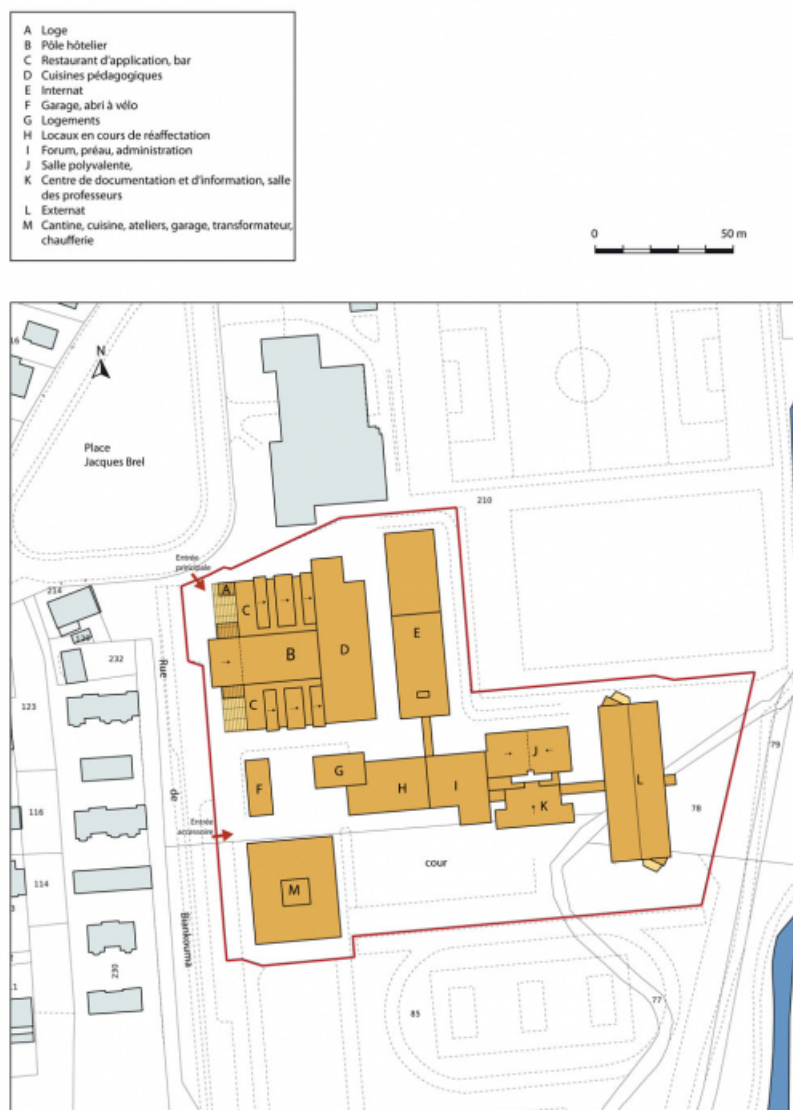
A Loge
B Pôle hôtelier
C Restaurant d'application, bar
D Cuisines pédagogiques
E Internat
F Garage, abri à vélo
G Logements
H Locaux en cours de réaffectation
I Forum, préau, administration
J Salle polyvalente,
K Centre de documentation et d'information, salle des professeurs
L Externat
M Cantine, cuisine, ateliers, garage, transformateur, chaufferie

0 50 m

N

16

Place Jacques Brel

210

Entrée principale

214

232

A
C
B
D
E
C

123

Rue de Bianbouma

116

114

230

F
G
H
I
J
K
L

Entrée accessoire

M

cour

79

78

85

77